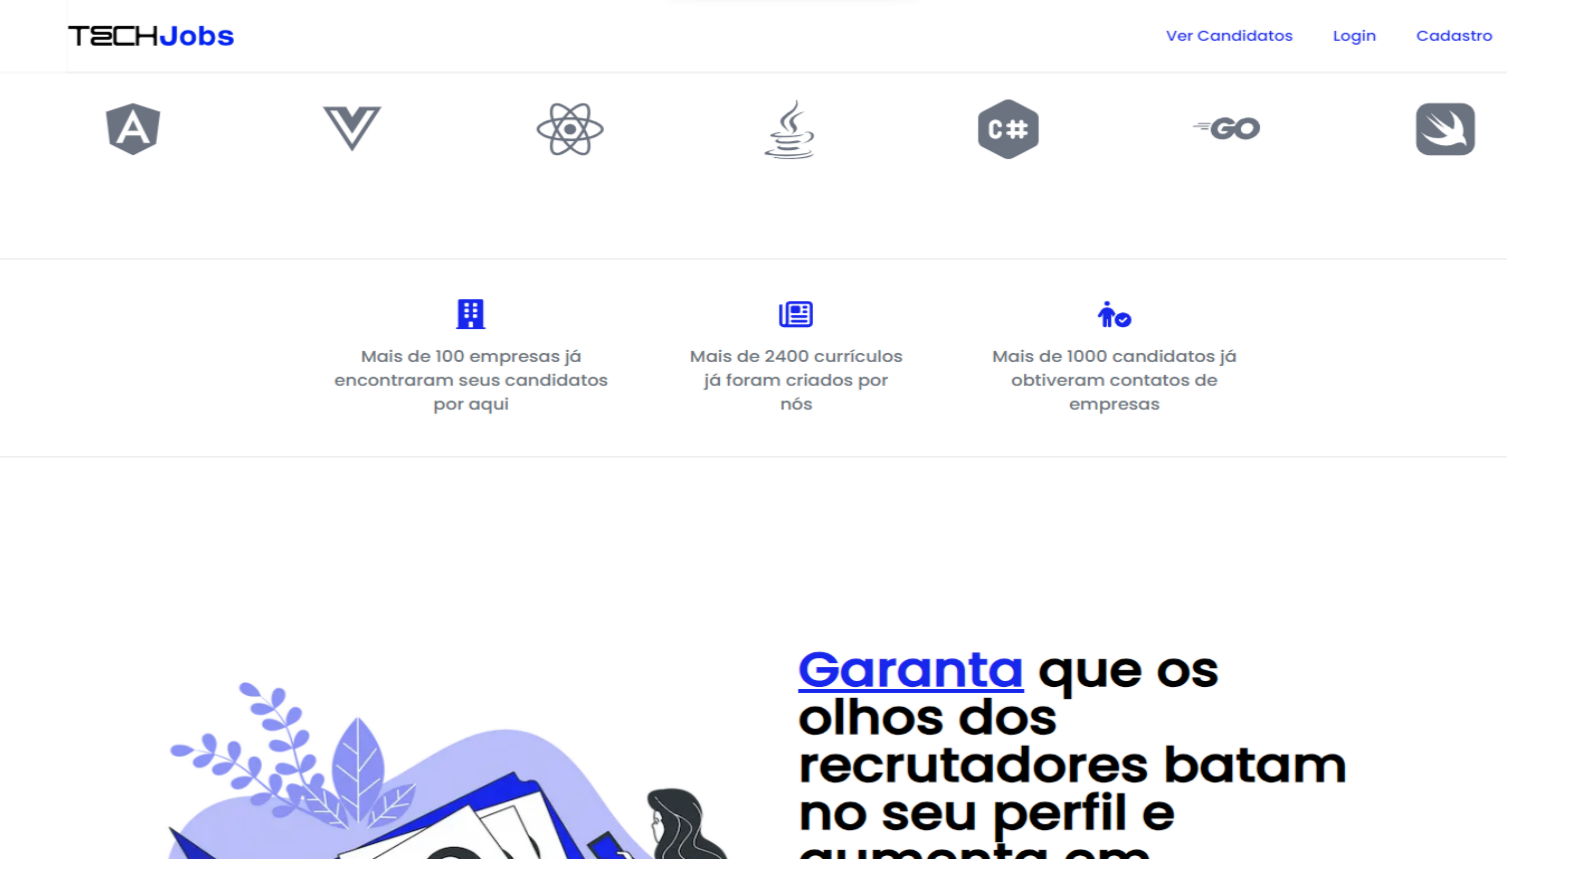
TECHJobs

Ver Candidatos Login Cadastro

C#

GO

Mais de 100 empresas já encontraram seus candidatos por aqui

Mais de 2400 currículos já foram criados por nós

Mais de 1000 candidatos já obtiveram contatos de empresas

Garanta que os olhos dos recrutadores batam no seu perfil e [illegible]